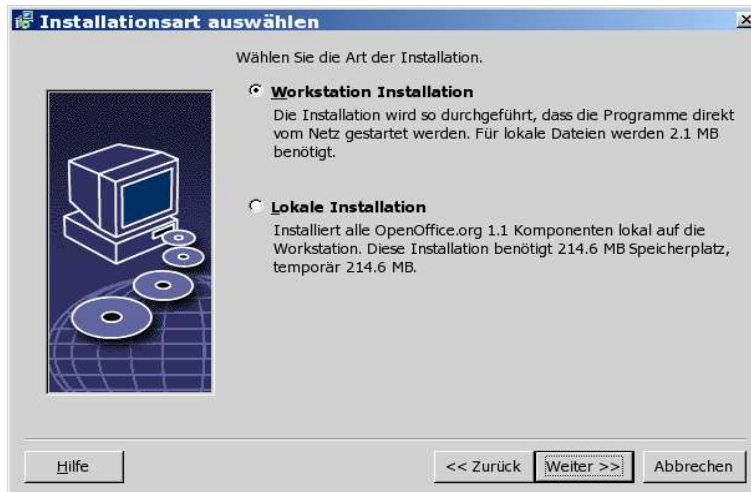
Installationsart auswählen

Wählen Sie die Art der Installation.

Workstation Installation

Die Installation wird so durchgeführt, dass die Programme direkt vom Netz gestartet werden. Für lokale Dateien werden 2.1 MB benötigt.

Lokale Installation

Installiert alle OpenOffice.org 1.1 Komponenten lokal auf die Workstation. Diese Installation benötigt 214.6 MB Speicherplatz, temporär 214.6 MB.

Hilfe

<< Zurück

Weiter >>

Abbrechen